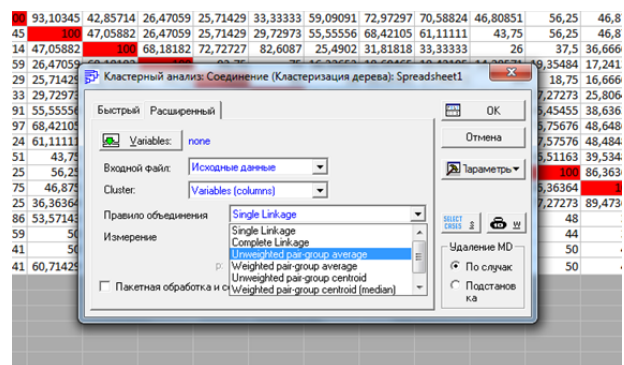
| 00 | 93,10345 | 42,85714 | 26,47059 | 25,71429 | 33,33333 | 59,09091 | 72,97297 | 70,58824 | 46,80851 | 56,25 | 46,8 |
|---|---|---|---|---|---|---|---|---|---|---|---|
| 45 | 100 | 47,05882 | 26,47059 | 25,71429 | 29,72973 | 55,55556 | 68,42105 | 61,11111 | 43,75 | 56,25 | 46,8 |
| 14 | 47,05882 | 100 | 68,18182 | 72,72727 | 82,6087 | 25,4902 | 31,81818 | 33,33333 | 26 | 37,5 | 36,666 |
| 59 | 26,47059 | | | | | | | | | 35484 | 17,241 |
| 29 | 25,71429 | | | | | | | | | 18,75 | 16,666 |
| 33 | 29,72973 | | | | | | | | | 27273 | 25,806 |
| 91 | 55,55556 | | | | | | | | | 45455 | 38,636 |
| 97 | 68,42105 | | | | | | | | | 75676 | 48,648 |
| 24 | 61,11111 | | | | | | | | | 57576 | 48,484 |
| 51 | 43,75 | | | | | | | | | 51163 | 39,534 |
| 25 | 56,25 | | | | | | | | | 100 | 86,363 |
| 74 | 46,875 | | | | | | | | | 36364 | 100 |
| 25 | 36,36364 | | | | | | | | | 27273 | 89,473 |
| 86 | 53,57143 | | | | | | | | | 48 | |
| 59 | 50 | | | | | | | | | 44 | |
| 59 | 50 | | | | | | | | | 44 | |
| 41 | 60,71429 | | | | | | | | | 52 | |

Кластерный анализ: Соединение (Кластеризация дерева): Spreadsheet1

Быстрый Расширенный

Variables: none

Входной файл: Исходные данные

Cluster: Variables (columns)

Правило объединения: Single Linkage

Измерение

Single Linkage
Complete Linkage
Unweighted pair-group average
Weighted pair-group average
Unweighted pair-group centroid
Weighted pair-group centroid (median)

Пакетная обработка и с

OK

Отмена

Параметры

SELECT CASES

W

Удаление MD

По случаю

Подстанов ка